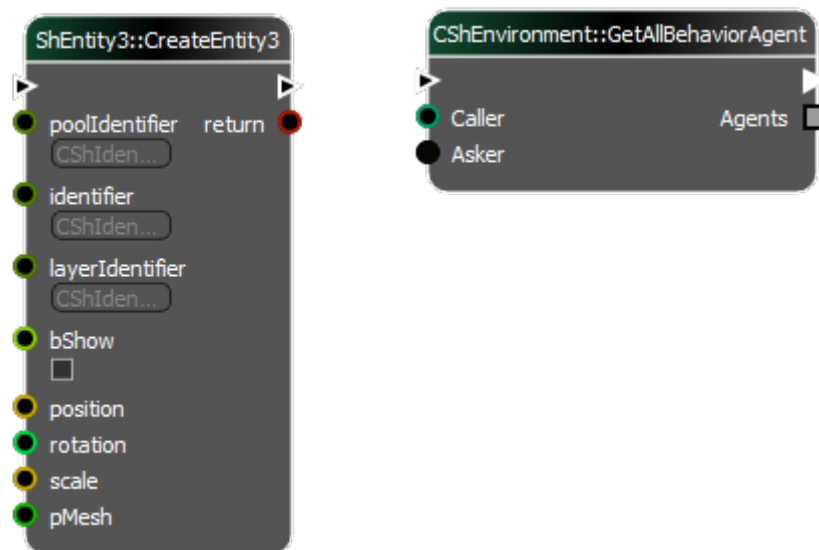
ShEntity3::CreateEntity3

poolIdentifier
return
CShIden...
identifier
CShIden...
layerIdentifier
CShIden...
bShow
position
rotation
scale
pMesh

CShEnvironment::GetAllBehaviorAgent

Caller
Agents
Asker